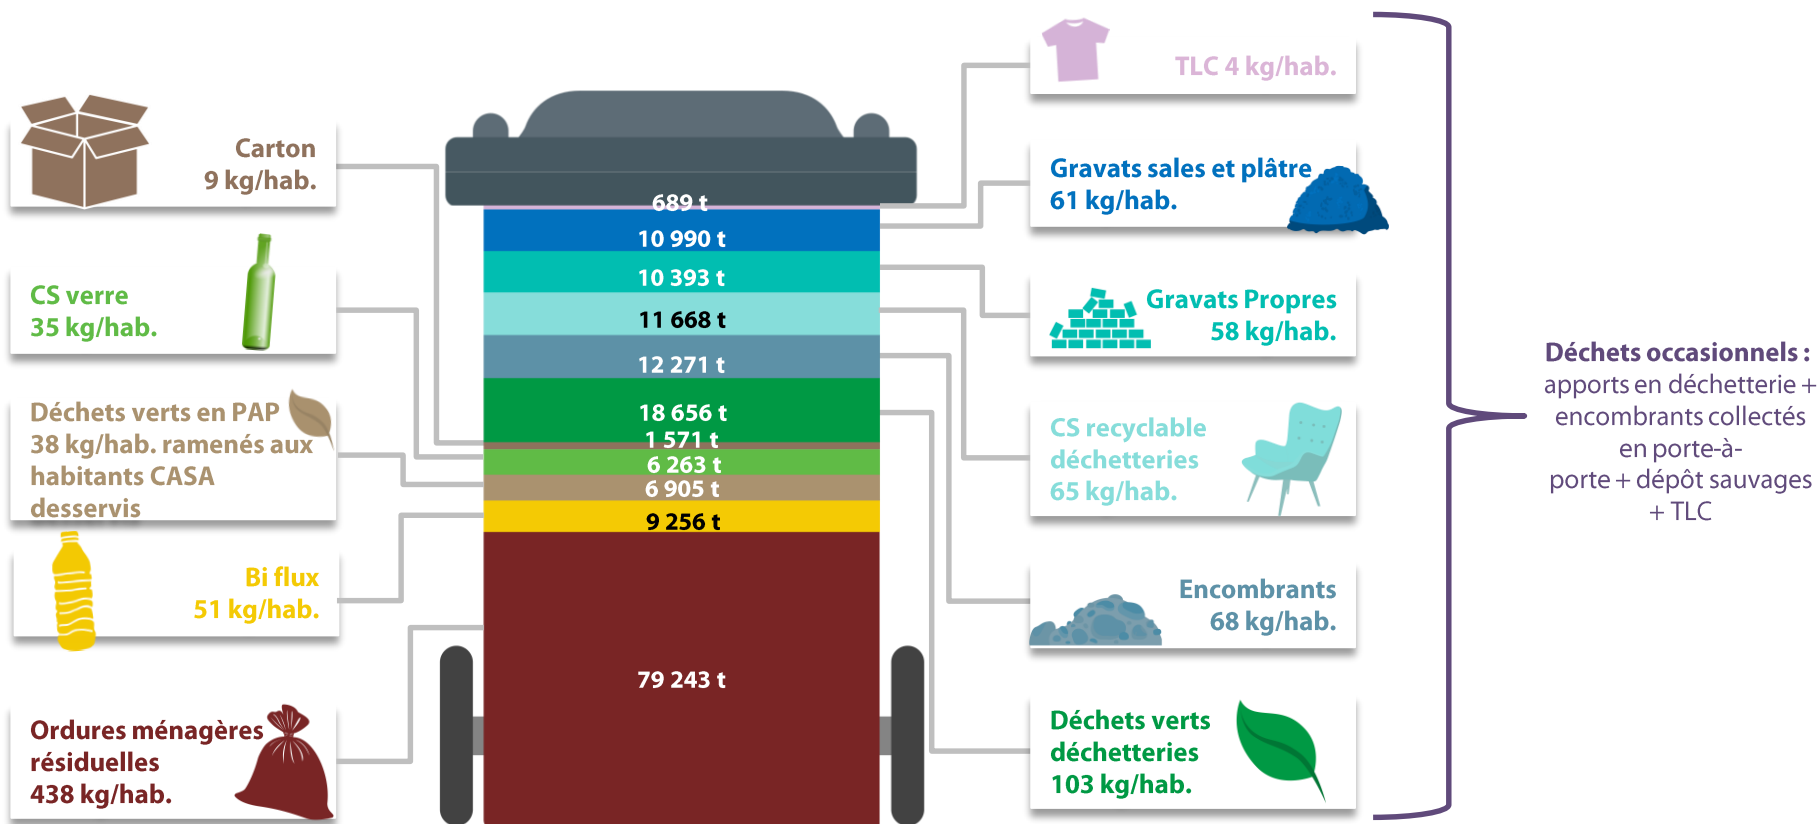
Carton
9 kg/hab.

CS verre
35 kg/hab.

Déchets verts en PAP
38 kg/hab. ramenés aux habitants CASA desservis

Bi flux
51 kg/hab.

Ordures ménagères résiduelles
438 kg/hab.

689 t
10 990 t
10 393 t
11 668 t
12 271 t
18 656 t
1 571 t
6 263 t
6 905 t
9 256 t
79 243 t

TLC 4 kg/hab.

Gravats sales et plâtre
61 kg/hab.

Gravats Propres
58 kg/hab.

CS recyclable déchetteries
65 kg/hab.

Encombrants
68 kg/hab.

Déchets verts déchetteries
103 kg/hab.

Déchets occasionnels : apports en déchetterie + encombrants collectés en porte-à-porte + dépôt sauvages + TLC